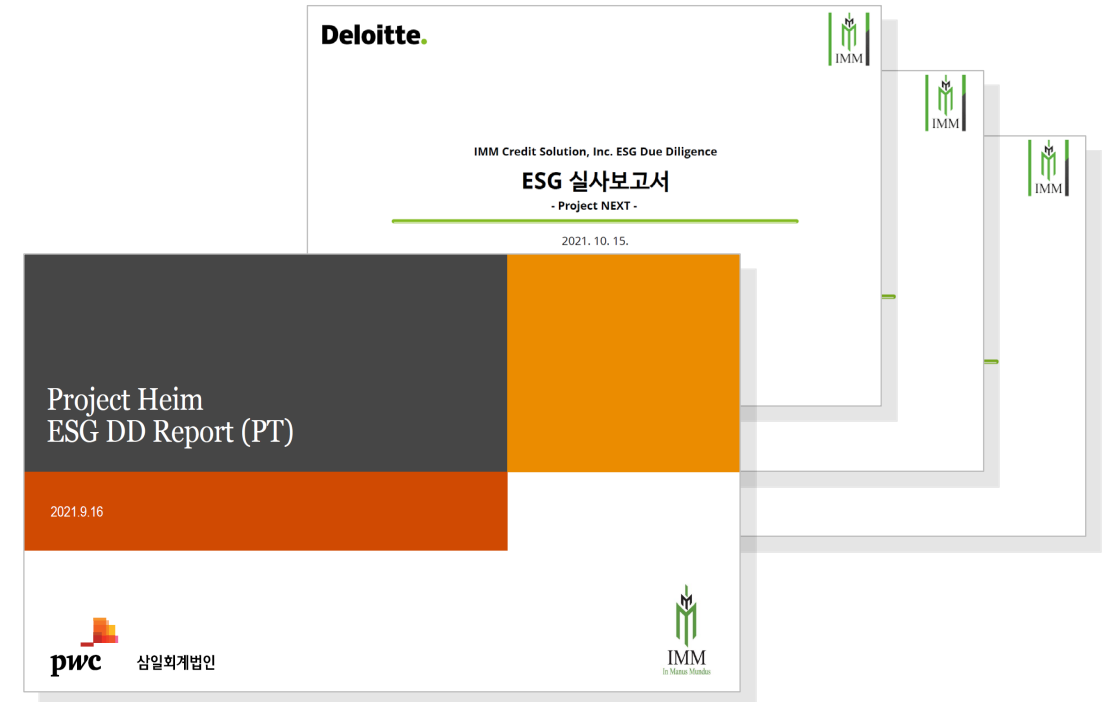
Deloitte.

IMM

IMM Credit Solution, Inc. ESG Due Diligence

ESG 실사보고서

- Project NEXT -

2021. 10. 15.

IMM

IMM

Project Heim
ESG DD Report (PT)

2021.9.16

pwc 삼일회계법인

IMM
In Manus Mundus